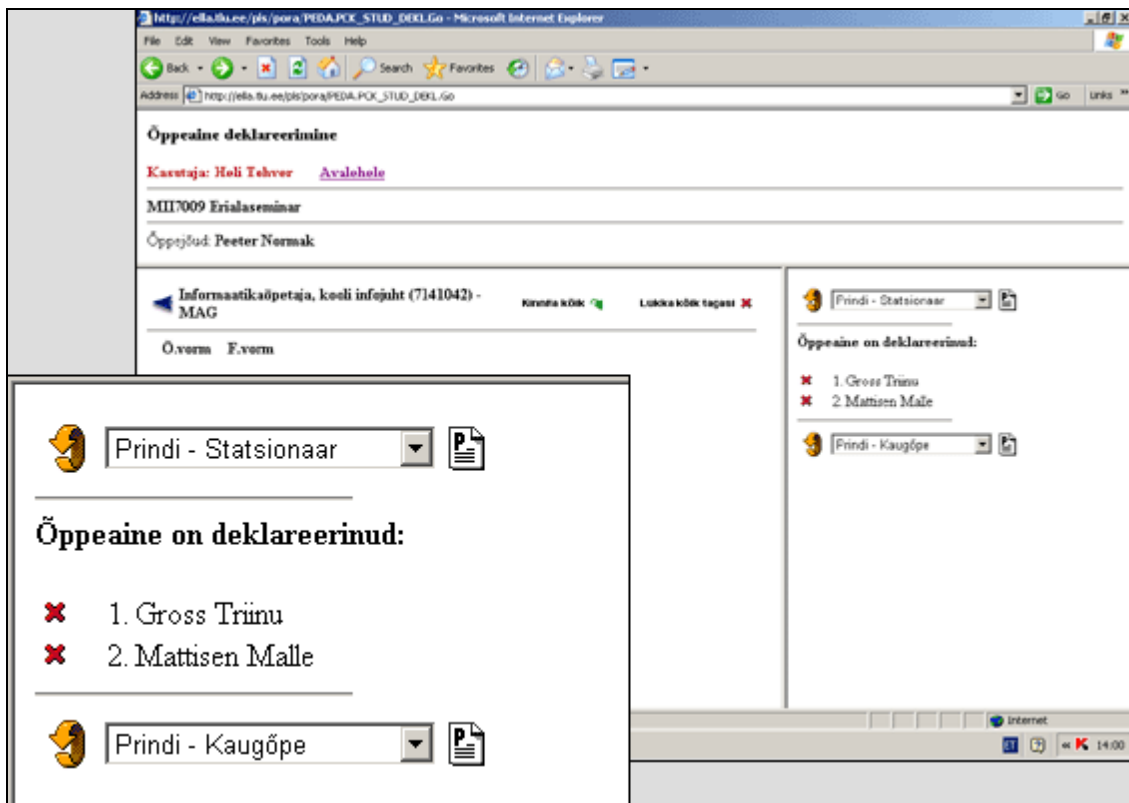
http://ella.ttu.ee/pls/pora/PEDA.PCK_STUD_DEKL.Go - Microsoft Internet Explorer

File Edit View Favorites Tools Help

Back Search Favorites

Address http://ella.ttu.ee/pls/pora/PEDA.PCK_STUD_DEKL.Go Go Links

Õppeaine deklareerimine

Kasutaja: Heli Tehver Avalehele

MII7009 Erialaseminar

Õppejõud: Peeter Normak

Informaatikaõpetaja, kooli infojuht (7141042) - MAG

Kinnita kõik Lükka kõik tagasi

Ö.vorm F.vorm

Prindi - Statsionaar

Õppeaine on deklareerinud:

1. Gross Triinu
2. Mattisen Malle

Prindi - Kaugõpe

Internet

14:00

Prindi - Statsionaar

Õppeaine on deklareerinud:

1. Gross Triinu
2. Mattisen Malle

Prindi - Kaugõpe